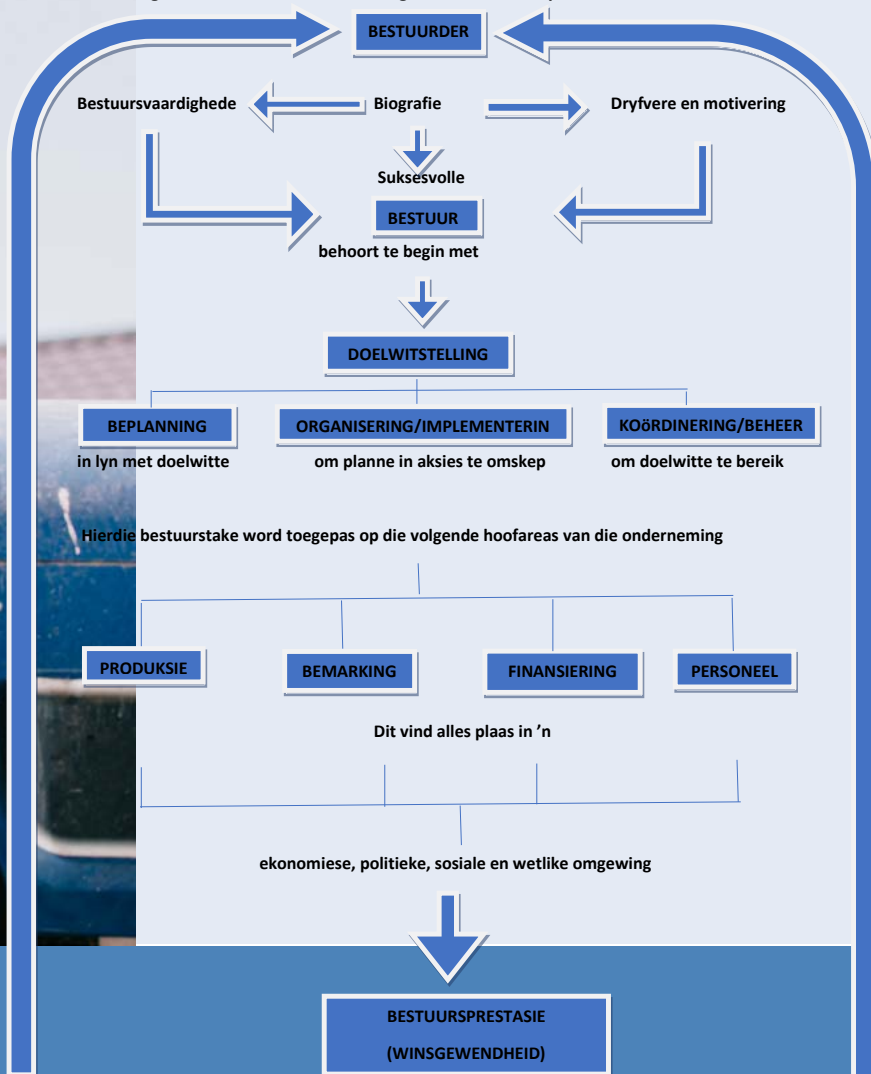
BESTUURDER

Bestuursvaardighede

Biografie

Dryfvere en motivering

Suksesvolle

BESTUUR

behoort te begin met

DOELWITSTELLING

BEPLANNING
in lyn met doelwitte

ORGANISERING/IMPLEMENTERIN
om planne in aksies te omskep

KOöRDINERING/BEHEER
om doelwitte te bereik

Hierdie bestuurstake word toegepas op die volgende hoofareas van die onderneming

PRODUKSIE

BEMARKING

FINANSIERING

PERSONEEL

Dit vind alles plaas in 'n

ekonomiese, politieke, sosiale en wetlike omgewing

BESTUURSPRESTASIE

(WINSGEWENDHEID)